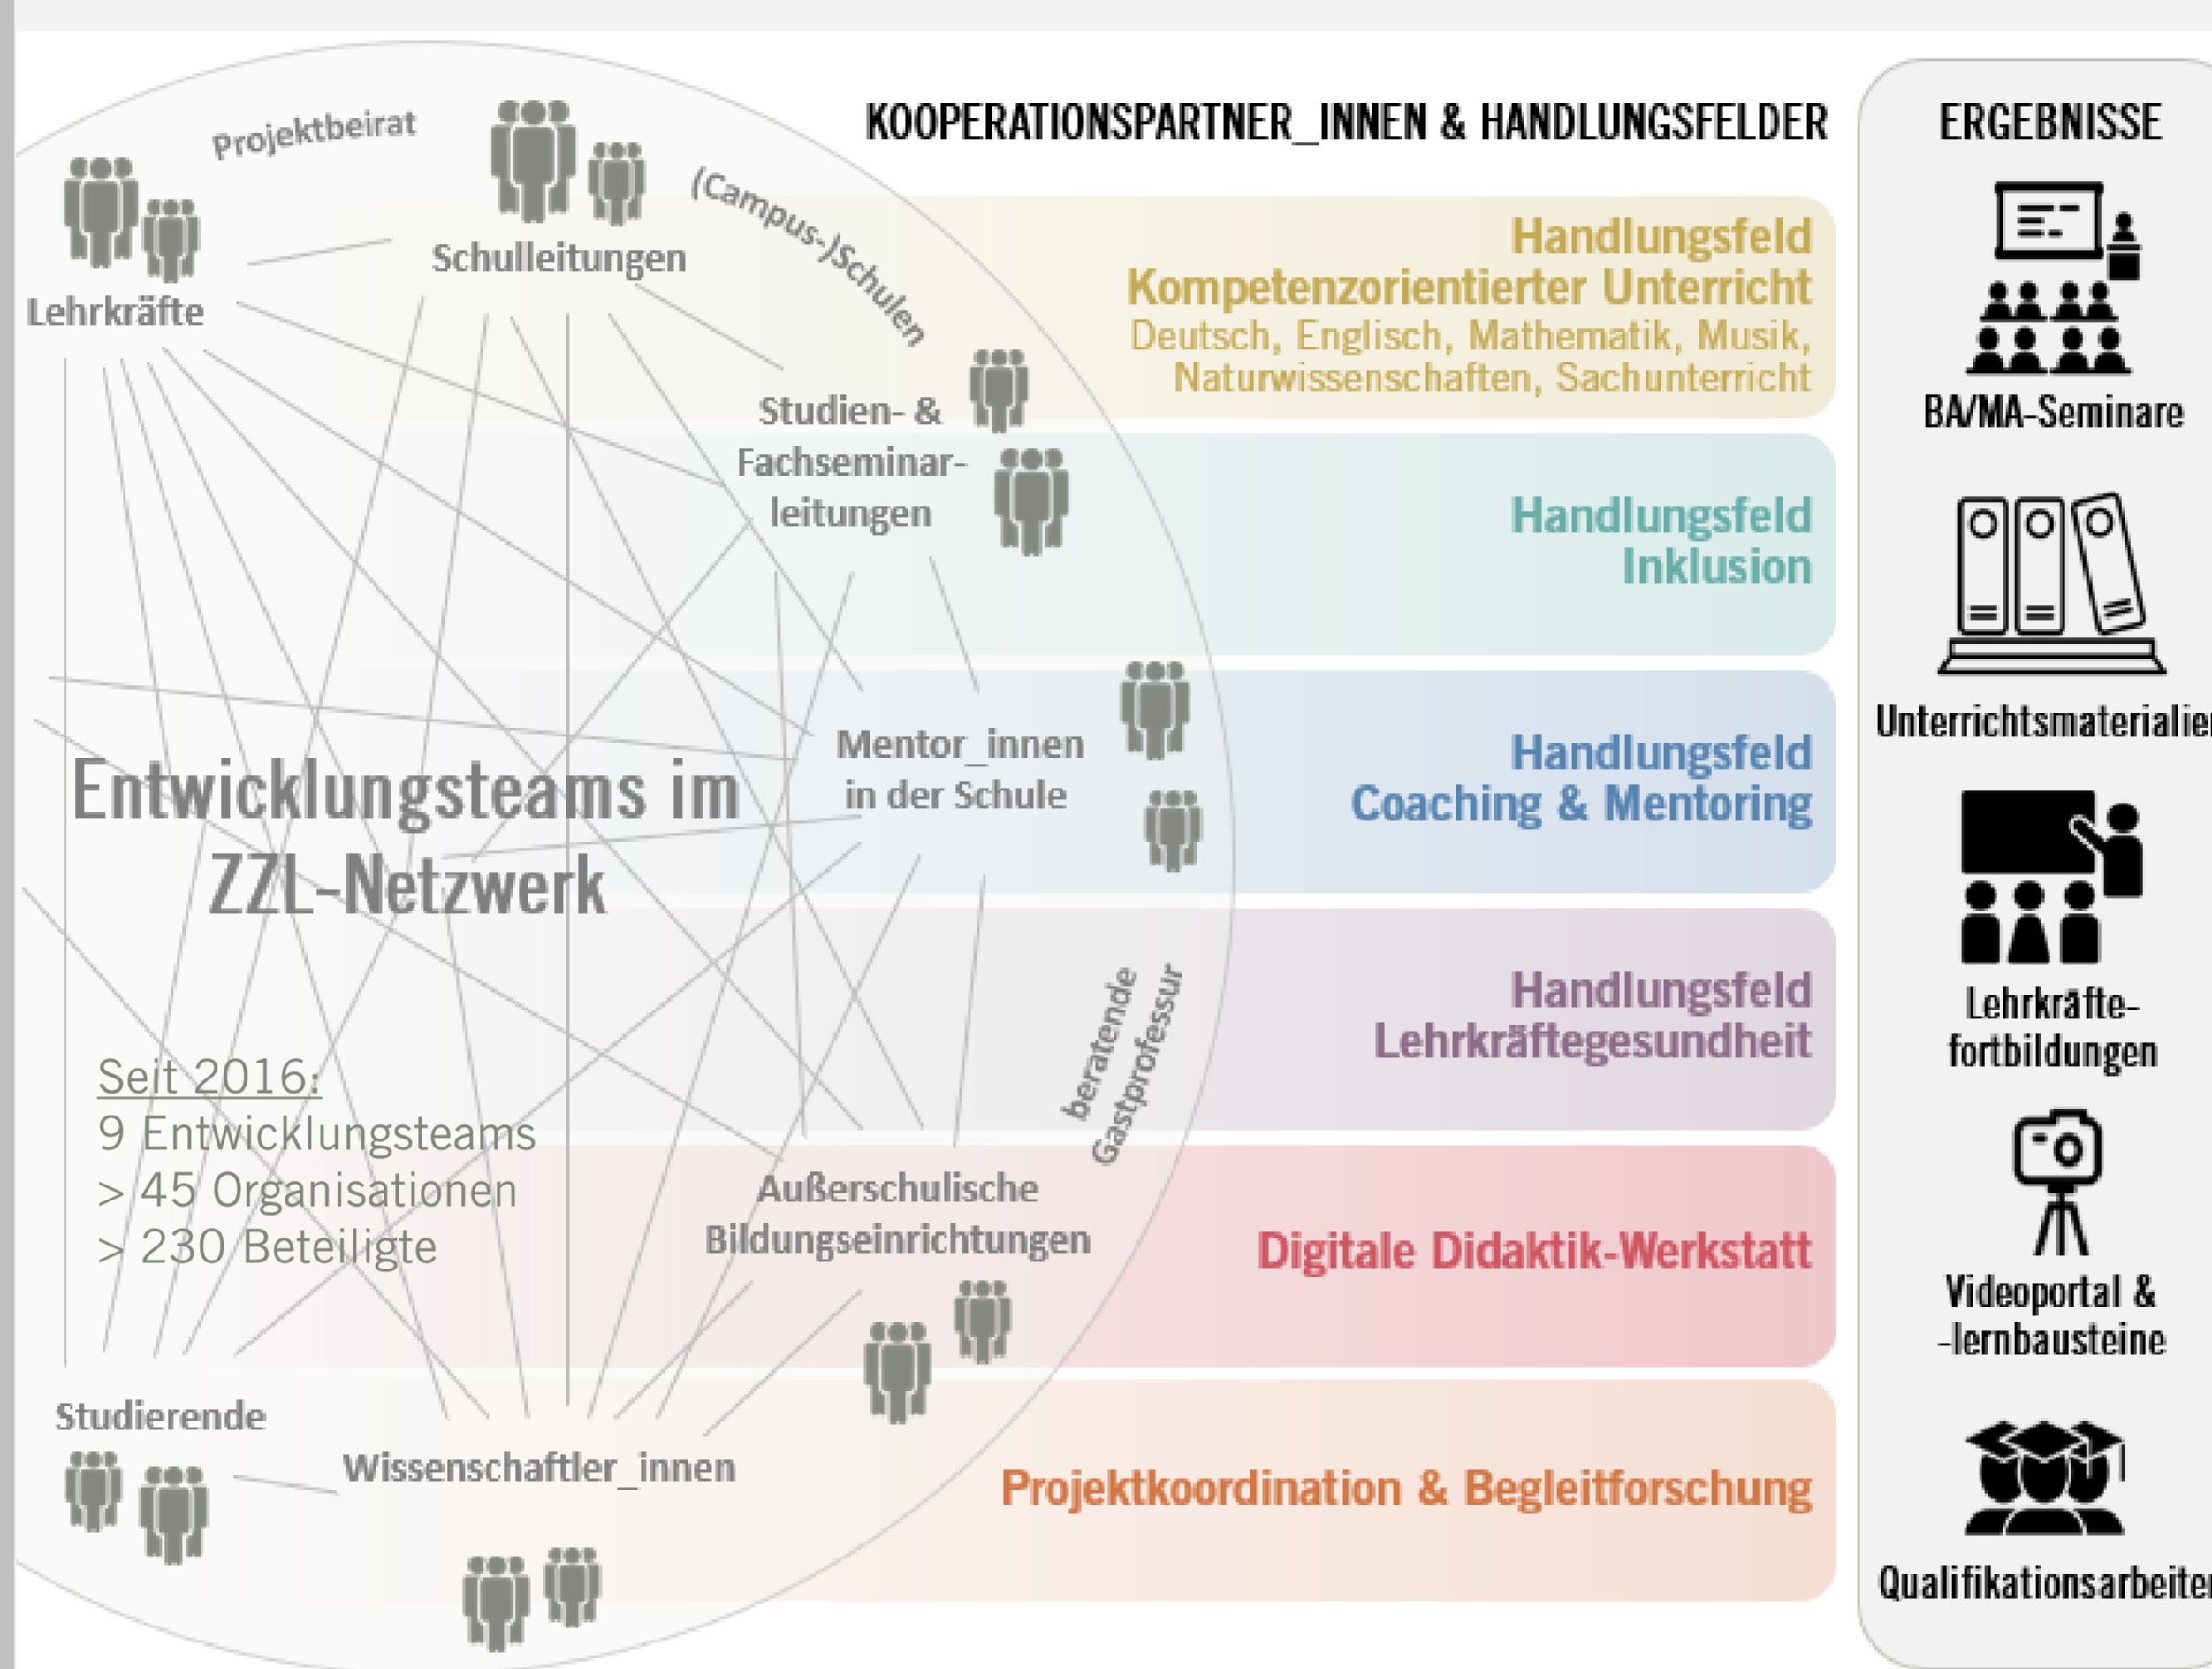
Projektbeirat

Lehrkräfte

Schulleitungen

(Campus-)Schulen

Studien- & Fachseminarleitungen

Mentor_innen in der Schule

Entwicklungsteams im ZZL-Netzwerk

Seit 2016:
9 Entwicklungsteams
> 45 Organisationen
> 230 Beteiligte

beratende Gastprofessur

Außerschulische Bildungseinrichtungen

Studierende

Wissenschaftler_innen

KOOPERATIONSPARTNER_INNEN & HANDLUNGSFELDER

Handlungsfeld
Kompetenzorientierter Unterricht
Deutsch, Englisch, Mathematik, Musik, Naturwissenschaften, Sachunterricht

Handlungsfeld
Inklusion

Handlungsfeld
Coaching & Mentoring

Handlungsfeld
Lehrkräftegesundheit

Digitale Didaktik-Werkstatt

Projektkoordination & Begleitforschung

ERGEBNISSE

BA/MA-Seminare

Unterrichtsmaterialien

Lehrkräfte-fortbildungen

Videoportal & -lernbausteine

Qualifikationsarbeiten